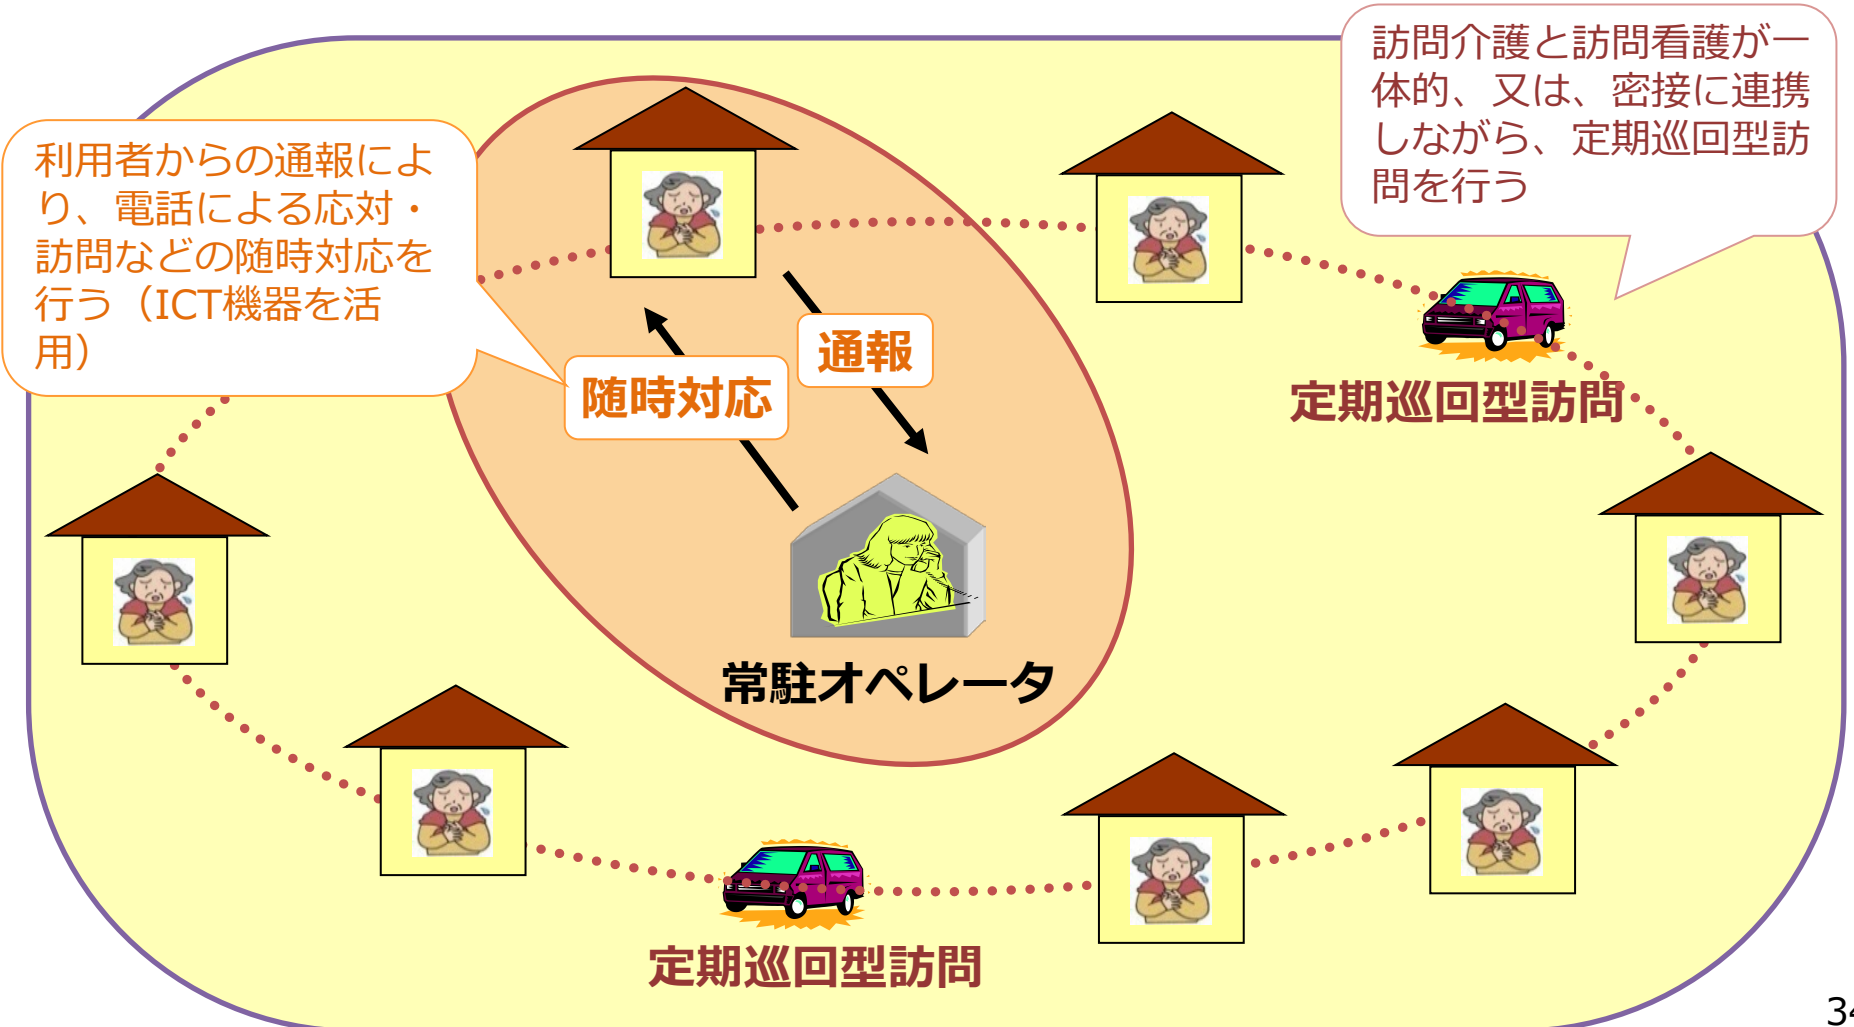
利用者からの通報により、電話による応対・訪問などの随時対応を行う（ICT機器を活用）

訪問介護と訪問看護が一体的、又は、密接に連携しながら、定期巡回型訪問を行う

通報

随時対応

定期巡回型訪問

常駐オペレータ

定期巡回型訪問

34